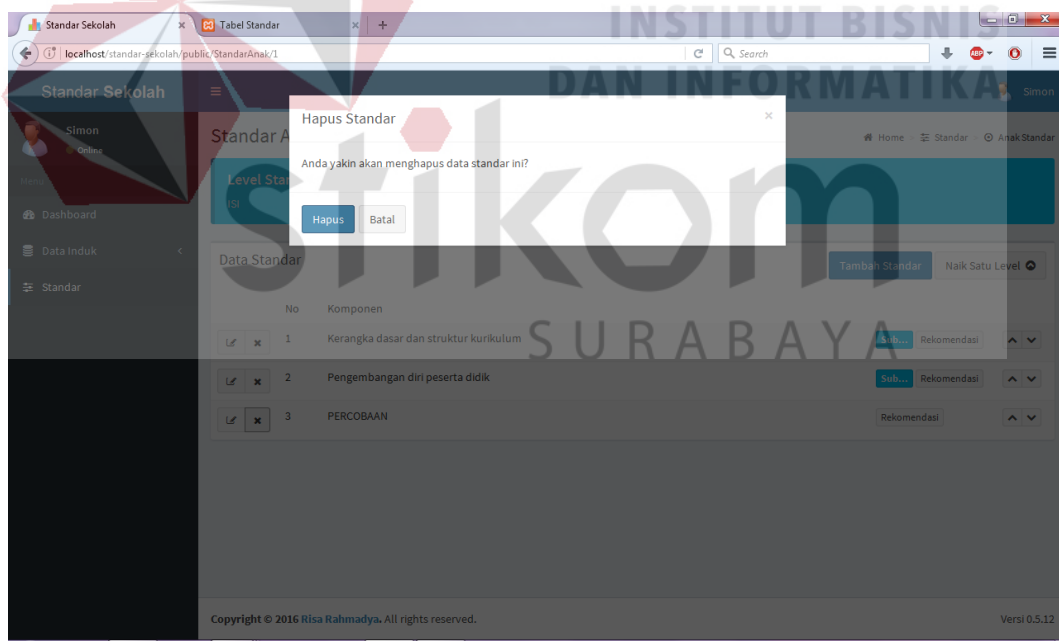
Standar Sekolah
Tabel Standar
localhost/standar-sekolah/public/StandarAnak/1
Search

INSTITUT BISNIS
DAN INFORMATIKA

Standar Sekolah
Simon
Simon
Online
Menu
Dashboard
Data Induk
Standar

Standar A
Home > Standar > Anak Standar

Level Stan
ISI

Hapus Standar
Anda yakin akan menghapus data standar ini?
Hapus
Batal

Data Standar
Tambah Standar
Naik Satu Level

| | No | Komponen | | |
|---|---|---|---|---|
| | 1 | Kerangka dasar dan struktur kurikulum | Sub... Rekomendasi | |
| | 2 | Pengembangan diri peserta didik | Sub... Rekomendasi | |
| | 3 | PERCOBAAN | Rekomendasi | |

stikom
SURABAYA

Copyright © 2016 Risa Rahmadya. All rights reserved.
Versi 0.5.12